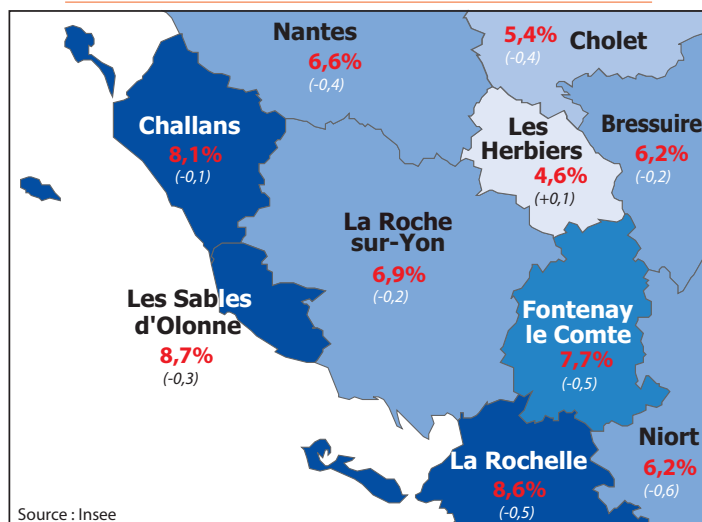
Nantes
6,6%
(-0,4)

5,4% Cholet
(-0,4)

Challans
8,1%
(-0,1)

Les Herbiers
4,6%
(+0,1)

Bressuire
6,2%
(-0,2)

La Roche sur-Yon
6,9%
(-0,2)

Les Sables d'Olonne
8,7%
(-0,3)

Fontenay le Comte
7,7%
(-0,5)

Niort
6,2%
(-0,6)

La Rochelle
8,6%
(-0,5)

Source : Insee